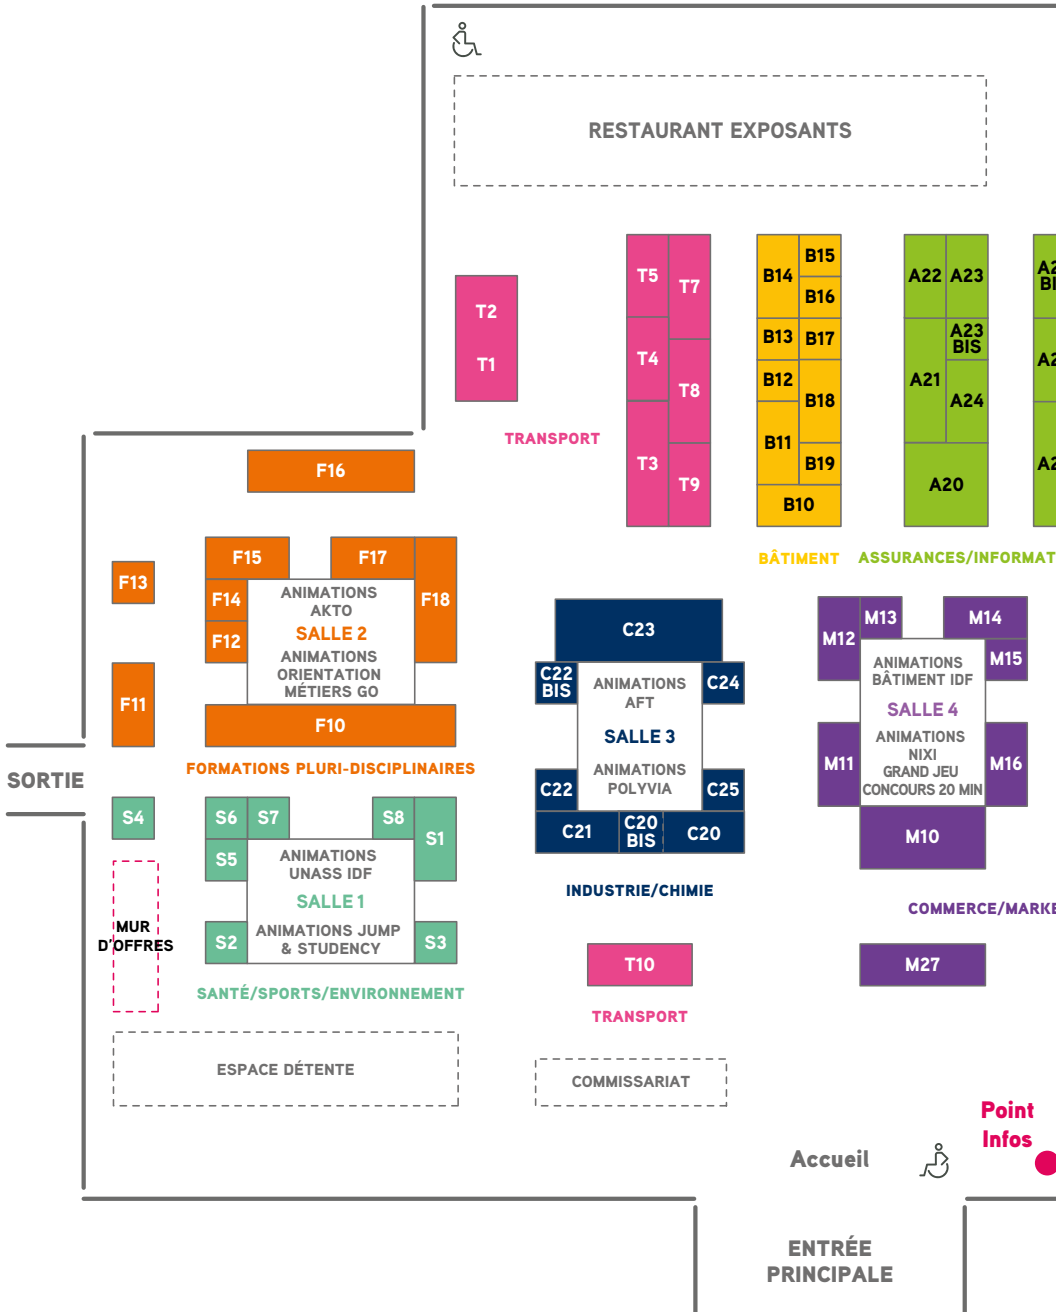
RESTAURANT EXPOSANTS

T2
T1

T5
T4
T3
T7
T8
T9

TRANSPORT

B14
B15
B16
B13
B17
B12
B18
B11
B19
B10

A22
A23
A23 BIS
A21
A24
A20
A2 BI
A2
A2

BÂTIMENT
ASSURANCES/INFORMAT

F16

F13
F15
F17
F14
F12
F18
ANIMATIONS AKTO
SALLE 2
ANIMATIONS ORIENTATION MÉTIERS GO
F11
F10

FORMATIONS PLURI-DISCIPLINAIRES

SORTIE

C23
C22 BIS
ANIMATIONS AFT
SALLE 3
ANIMATIONS POLYVIA
C24
C22
C25
C21
C20 BIS
C20

INDUSTRIE/CHIMIE

M12
M13
M14
M15
ANIMATIONS BÂTIMENT IDF
SALLE 4
ANIMATIONS NIXI
GRAND JEU CONCOURS 20 MIN
M11
M16
M10

COMMERCE/MARKE

S4
S6
S7
S8
S1
S5
ANIMATIONS UNASS IDF
SALLE 1
ANIMATIONS JUMP & STUDENCY
S2
S3

MUR D'OFFRES

SANTÉ/SPORTS/ENVIRONNEMENT

T10
TRANSPORT

M27

ESPACE DÉTENTE

COMMISSARIAT

Point Infos

Accueil

ENTRÉE PRINCIPALE